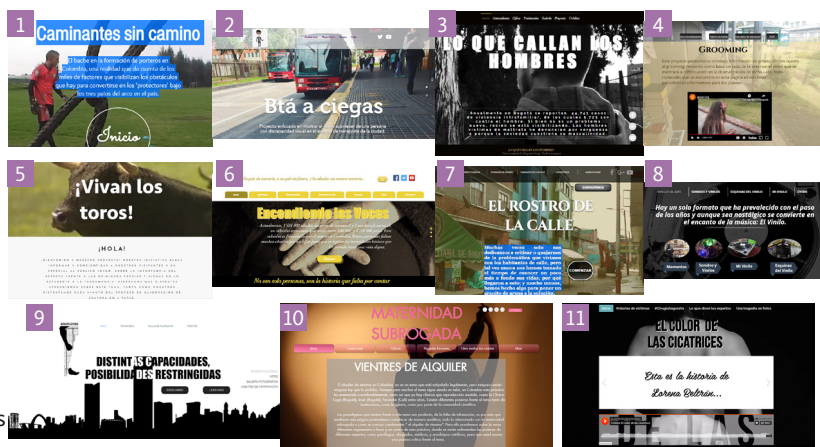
1

Caminantes sin camino

El bache en la formación de porteros en Colombia, una realidad que da cuenta de los miles de factores que visibilizan los obstáculos que hay para convertirse en los "protectores" bajo los tres palos del arco en el país.

Inicio

2

Btá a ciegas

3

LO QUE CALLAN LOS HOMBRES

4

Grooming

5

¡Vivan los toros!

¡HOLA!

6

Encendiendo las Voces

No son solo personas, son la historia que falta por contar

7

EL ROSTRO DE LA CALLE

COMENZAR

8

Hay un solo formato que ha prevalecido con el paso de los años y aunque sea nostálgico se convierte en el encanto de la música: El Vinilo.

Momentos

Sonidos y Vinilos

Mi Vinilo

Esquinas del Vinilo

9

DISTINTAS CAPACIDADES, POSIBILIDADES RESTRINGIDAS

10

MATERNIDAD SUBROGADA

VIENTRES DE ALQUILER

11

EL COLOR DE LAS CICATRICES

Esta es la historia de Lorena Beltrán...